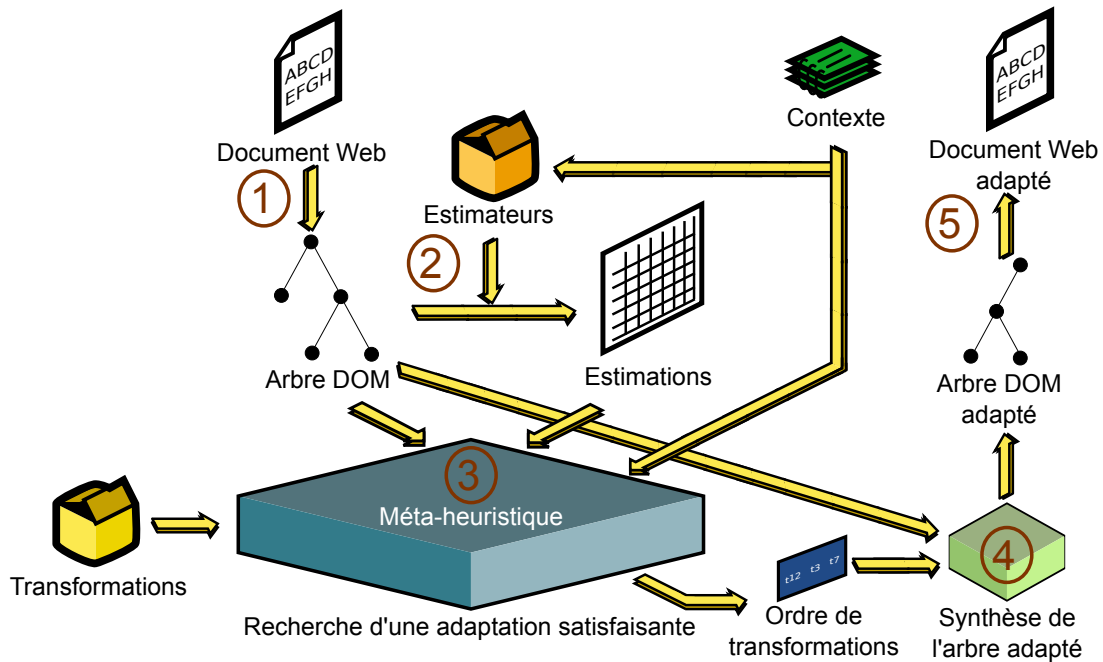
ABCD EFGH

Document Web

1

Estimateurs

Contexte

ABCD EFGH

Document Web adapté

5

2

Arbre DOM

Estimations

Arbre DOM adapté

3

Méta-heuristique

Transformations

t12 t3 t7

4

Recherche d'une adaptation satisfaisante

Ordre de transformations

Synthèse de l'arbre adapté